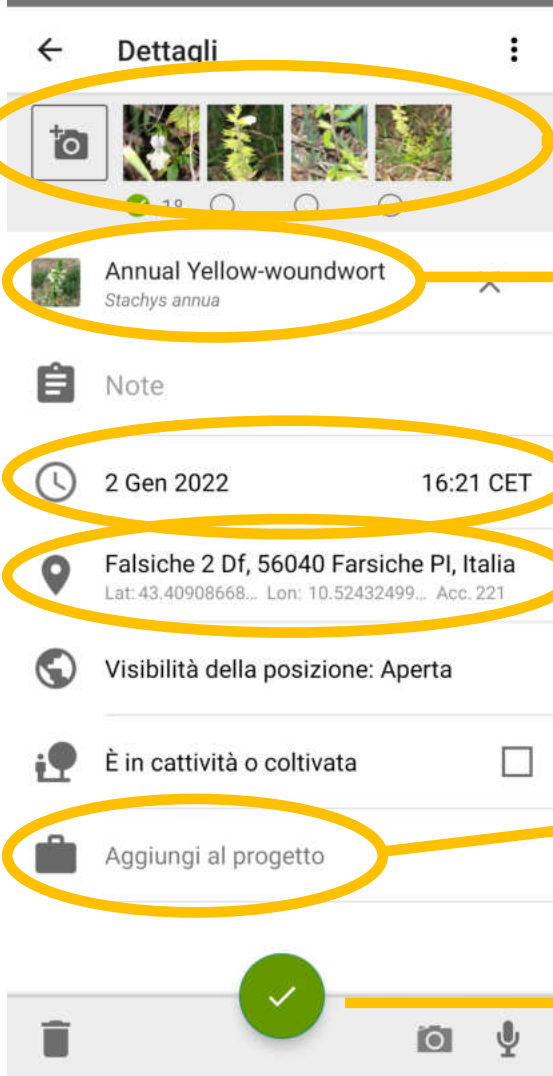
Dettagli

1°

Annual Yellow-woundwort
Stachys annua

Note

2 Gen 2022 16:21 CET

Falsiche 2 Df, 56040 Farsiche PI, Italia
Lat: 43.40908668... Lon: 10.52432499... Acc. 221

Visibilità della posizione: Aperta

È in cattività o coltivata

Aggiungi al progetto